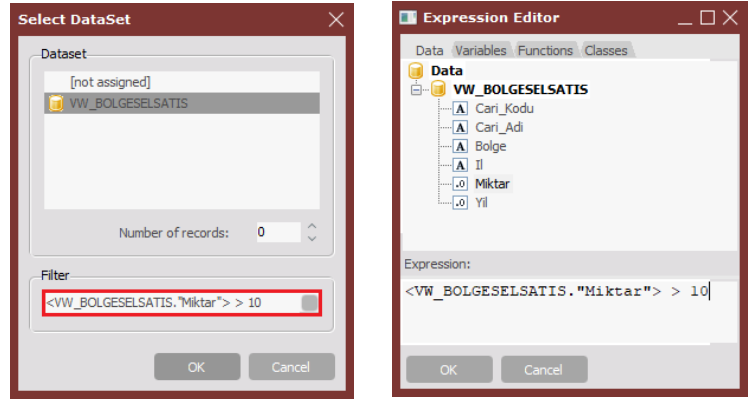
Select DataSet

Dataset

[not assigned]
VW_BOLGESELSATIS

Number of records: 0

Filter

<VW_BOLGESELSATIS."Miktar"> > 10

OK Cancel

Expression Editor

Data Variables Functions Classes

Data
VW_BOLGESELSATIS
Cari_Kodu
Cari_Adi
Bolge
Il
Miktar
Yil

Expression:

<VW_BOLGESELSATIS."Miktar"> > 10

OK Cancel